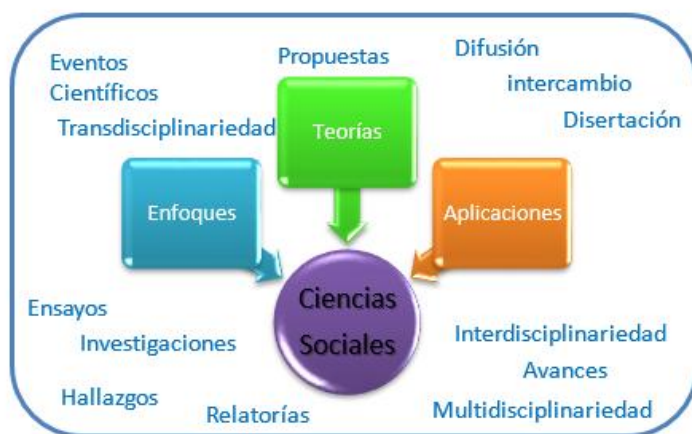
Eventos Científicos

Propuestas

Difusión

intercambio

Disertación

Transdisciplinariedad

Teorías

Enfoques

Aplicaciones

Ciencias Sociales

Ensayos

Investigaciones

Hallazgos

Relatorías

Interdisciplinariedad

Avances

Multidisciplinariedad